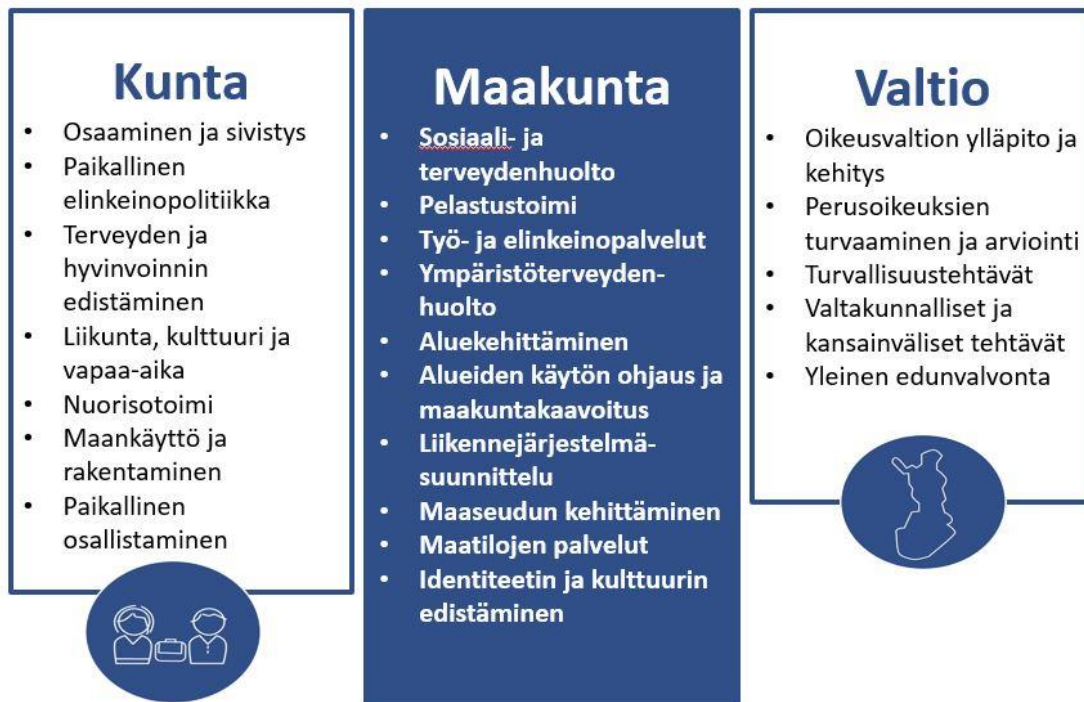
Kunta

- Osaaminen ja sivistys
- Paikallinen elinkeinopolitiikka
- Terveyden ja hyvinvoinnin edistäminen
- Liikunta, kulttuuri ja vapaa-aika
- Nuorisotoimi
- Maankäyttö ja rakentaminen
- Paikallinen osallistaminen

Maakunta

- Sosiaali- ja terveydenhuolto
- Pelastustoimi
- Työ- ja elinkeinopalvelut
- Ympäristöterveydenhuolto
- Aluekehittäminen
- Alueiden käytön ohjaus ja maakuntakaavoitus
- Liikennejärjestelmäsuunnittelu
- Maaseudun kehittäminen
- Maatilojen palvelut
- Identiteetin ja kulttuurin edistäminen

Valtio

- Oikeusvaltion ylläpito ja kehitys
- Perusoikeuksien turvaaminen ja arviointi
- Turvallisuustehtävät
- Valtakunnalliset ja kansainväliset tehtävät
- Yleinen edunvalvonta